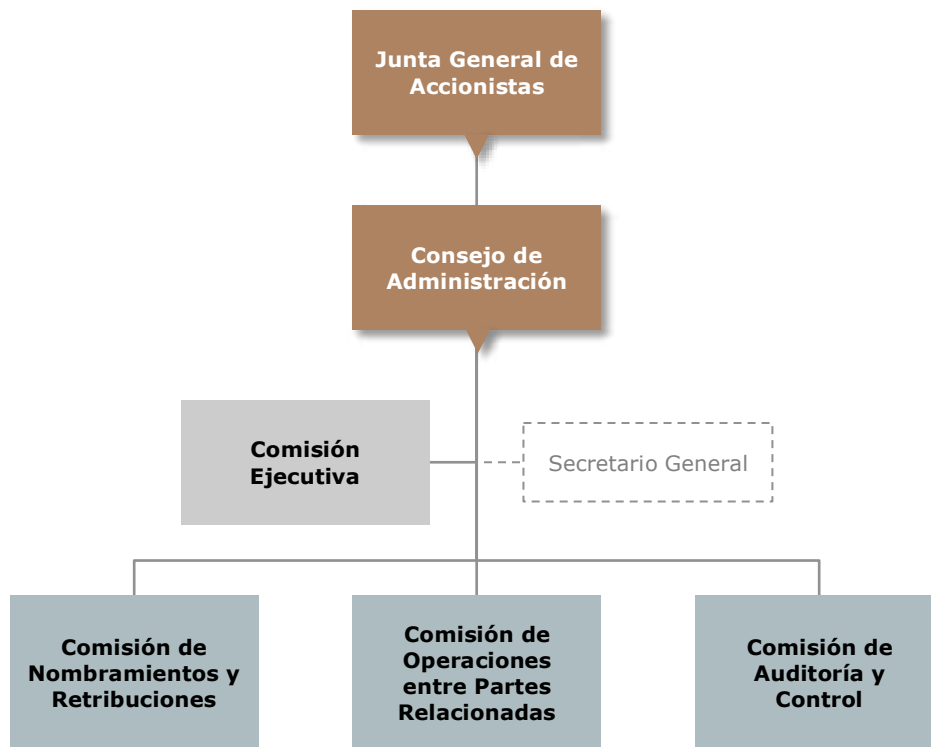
Junta General de Accionistas

Consejo de Administración

Comisión Ejecutiva

Secretario General

Comisión de Nombramientos y Retribuciones

Comisión de Operaciones entre Partes Relacionadas

Comisión de Auditoría y Control